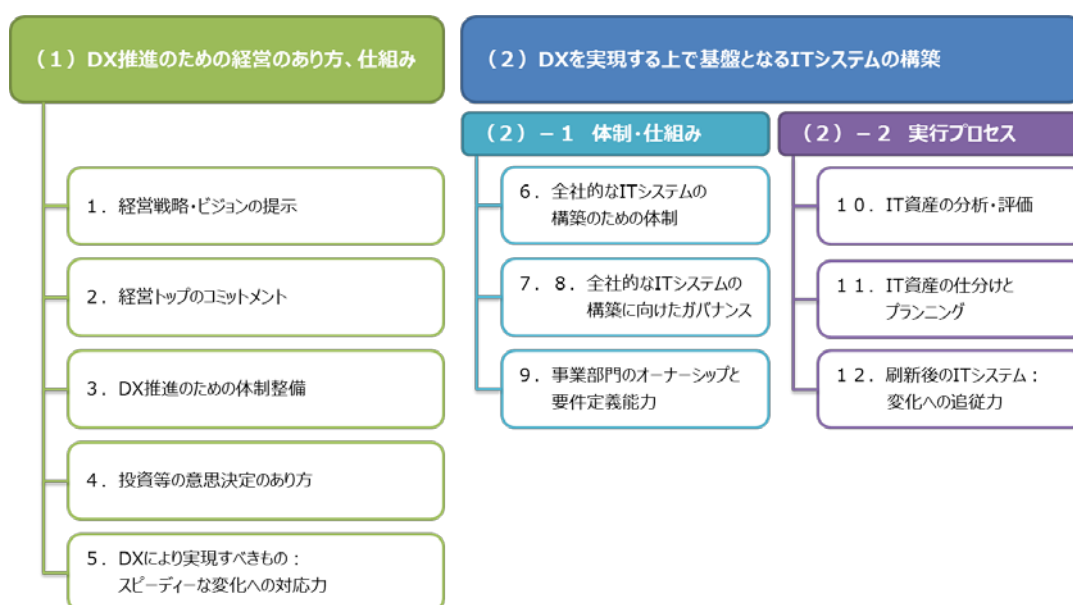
（１）DX推進のための経営のあり方、仕組み

１．経営戦略・ビジョンの提示

２．経営トップのコミットメント

３．DX推進のための体制整備

４．投資等の意思決定のあり方

５．DXにより実現すべきもの：
スピーディーな変化への対応力

（２）DXを実現する上で基盤となるITシステムの構築

（２）－１　体制・仕組み

６．全社的なITシステムの
構築のための体制

７．８．全社的なITシステムの
構築に向けたガバナンス

９．事業部門のオーナーシップと
要件定義能力

（２）－２　実行プロセス

１０．IT資産の分析・評価

１１．IT資産の仕分けと
プランニング

１２．刷新後のITシステム：
変化への追従力